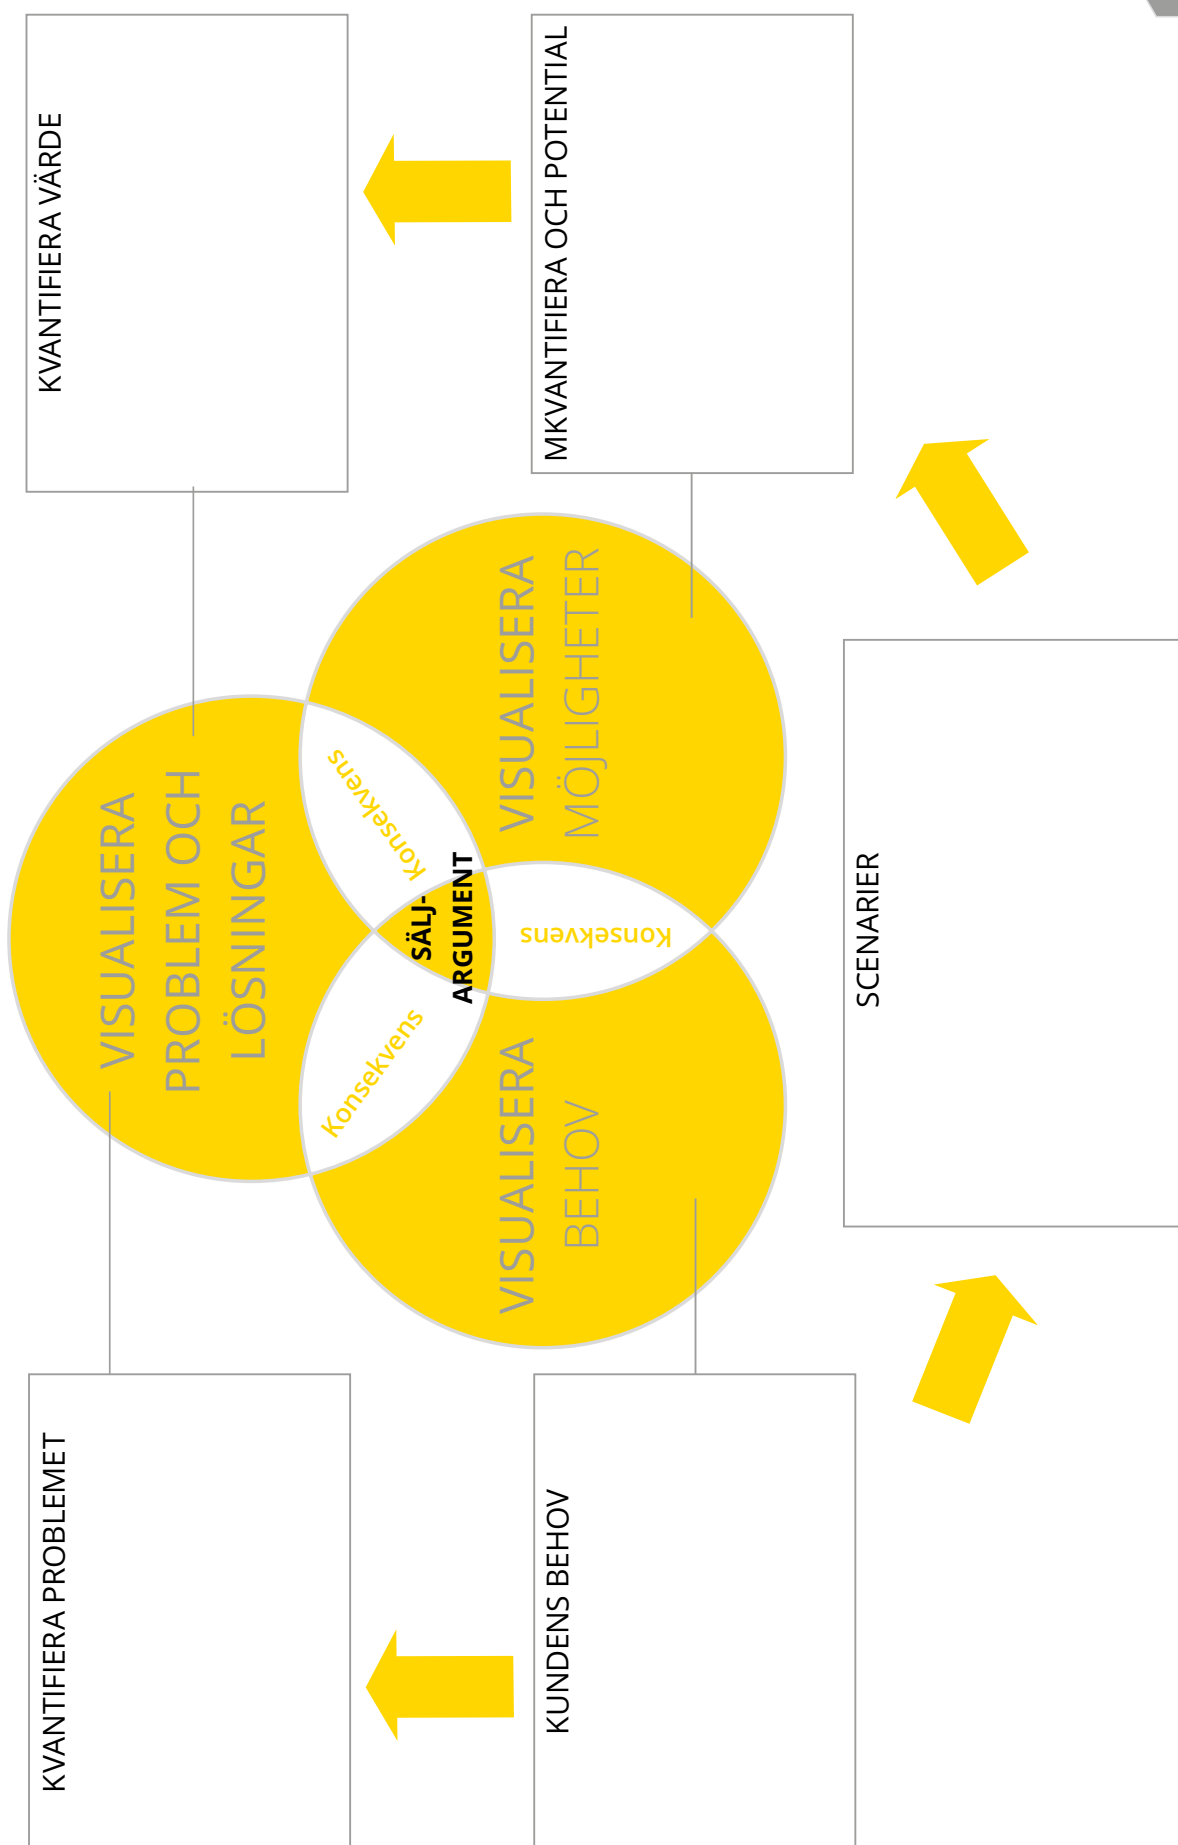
KVANTIFIERA VÄRDE

MKVANTIFIERA OCH POTENTIAL

VISUALISERA PROBLEM OCH LÖSNINGAR

VISUALISERA MÖJLIGHETER

Konsekvens

SÄLJ-ARGUMENT

Konsekvens

Konsekvens

VISUALISERA BEHOV

SCENARIER

KVANTIFIERA PROBLEMET

KUNDENS BEHOV